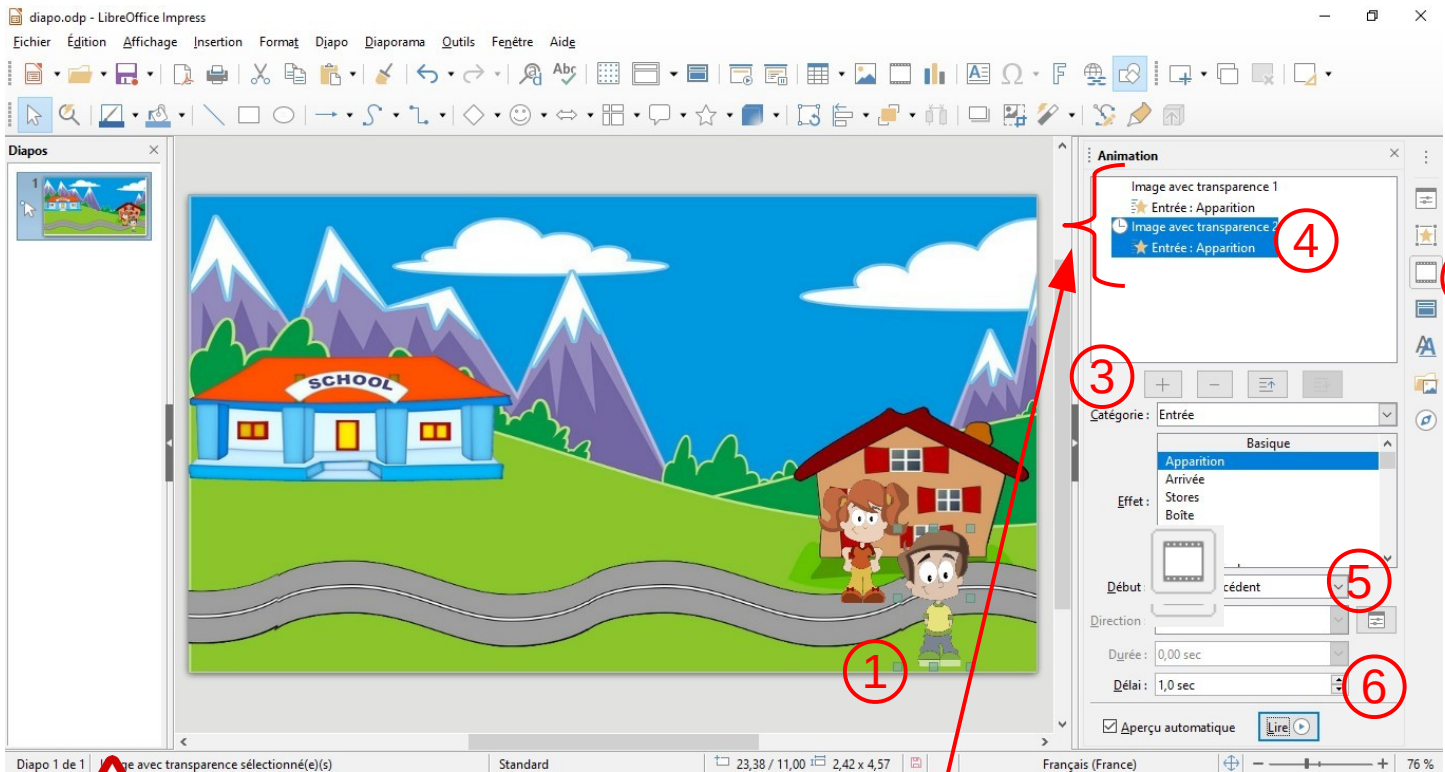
diapo.odp - LibreOffice Impress

Fichier Édition Affichage Insertion Format Diapo Diaporama Outils Fenêtre Aide

Diapos

1

SCHOOL

Animation

Image avec transparence 1
Entrée : Apparition
Image avec transparence 2
Entrée : Apparition

4

3

Catégorie : Entrée

Effet :
Basique
Apparition
Arrivée
Stores
Boîte

Début : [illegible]cédent

5

Direction

Durée : 0,00 sec

Délai : 1,0 sec

6

1

Aperçu automatique
Lire

Diapo 1 de 1 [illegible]ge avec transparence sélectionné(e)(s)
Standard
23,38 / 11,00
2,42 x 4,57
Français (France)
76 %